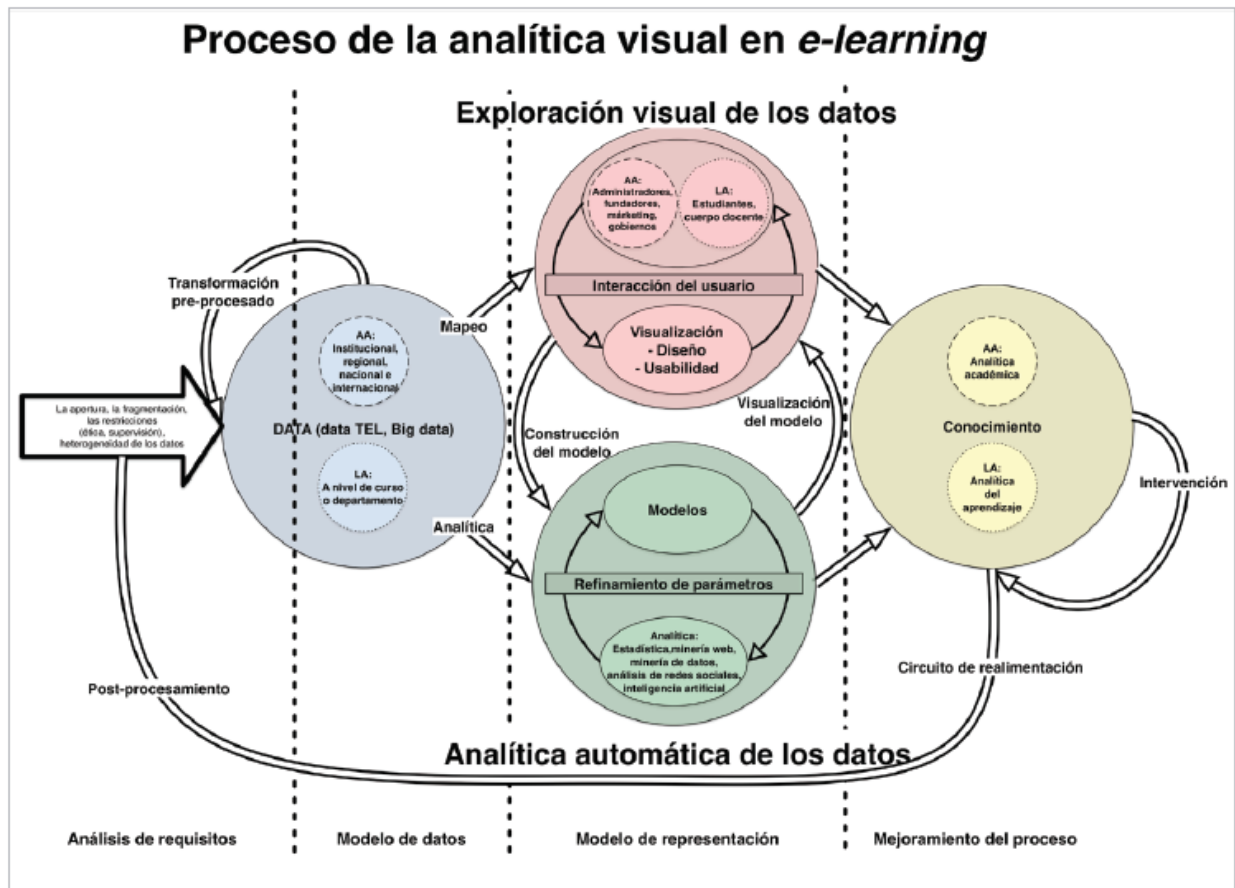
Proceso de la analítica visual en *e-learning*

Exploración visual de los datos

AA: Administradores, fundadores, márketing, gobiernos

LA: Estudiantes, cuerpo docente

Interacción del usuario

Visualización
- Diseño
- Usabilidad

Transformación pre-procesado

Mapeo

AA: Institucional, regional, nacional e internacional

La apertura, la fragmentación, las restricciones (ética, supervisión), heterogeneidad de los datos

DATA (data TEL, Big data)

LA: A nivel de curso o departamento

Construcción del modelo

Visualización del modelo

Analítica

Modelos

Refinamiento de parámetros

Analítica: Estadística,minería web, minería de datos, análisis de redes sociales, inteligencia artificial

AA: Analítica académica

Conocimiento

LA: Analítica del aprendizaje

Intervención

Circuito de realimentación

Post-procesamiento

Analítica automática de los datos

Análisis de requisitos

Modelo de datos

Modelo de representación

Mejoramiento del proceso